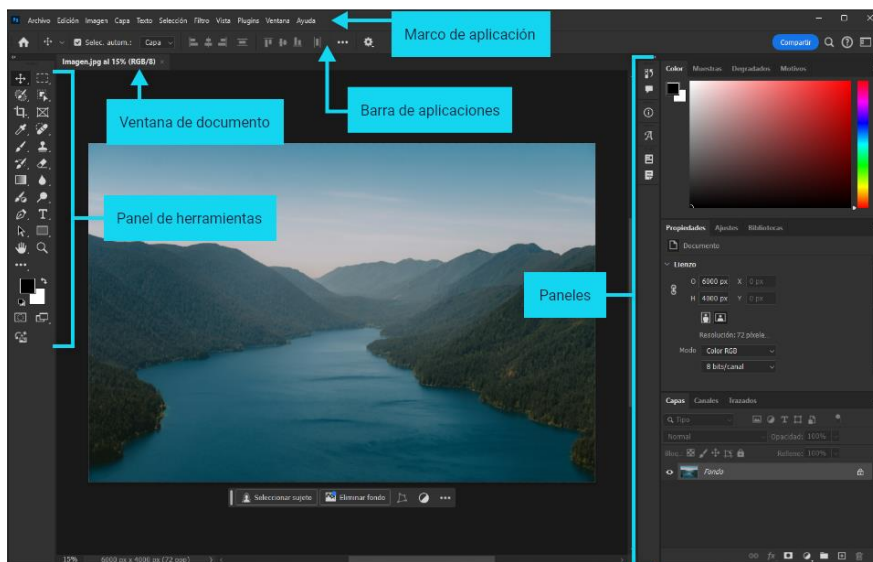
Ps Archivo Edición Imagen Capa Texto Selección Filtro Vista Plugins Ventana Ayuda

Marco de aplicación

Selec. autom.: Capa

Compartir

Imagen.jpg al 15% (RGB/8)

Barra de aplicaciones

Ventana de documento

Panel de herramientas

Paneles

Color Muestras Degradados Motivos

Propiedades Ajustes Bibliotecas

Documento

Lienzo

A 6000 px X 0 px

H 4000 px Y 0 px

Resolución: 72 píxele

Modo Color RGB

8 bits/canal

Capas Canales Trazados

Q Tipo

Normal Opacidad: 100%

Bloq.: Relleno: 100%

Fondo

Seleccionar sujeto Eliminar fondo

15% 6000 px x 4000 px (72 ppp)